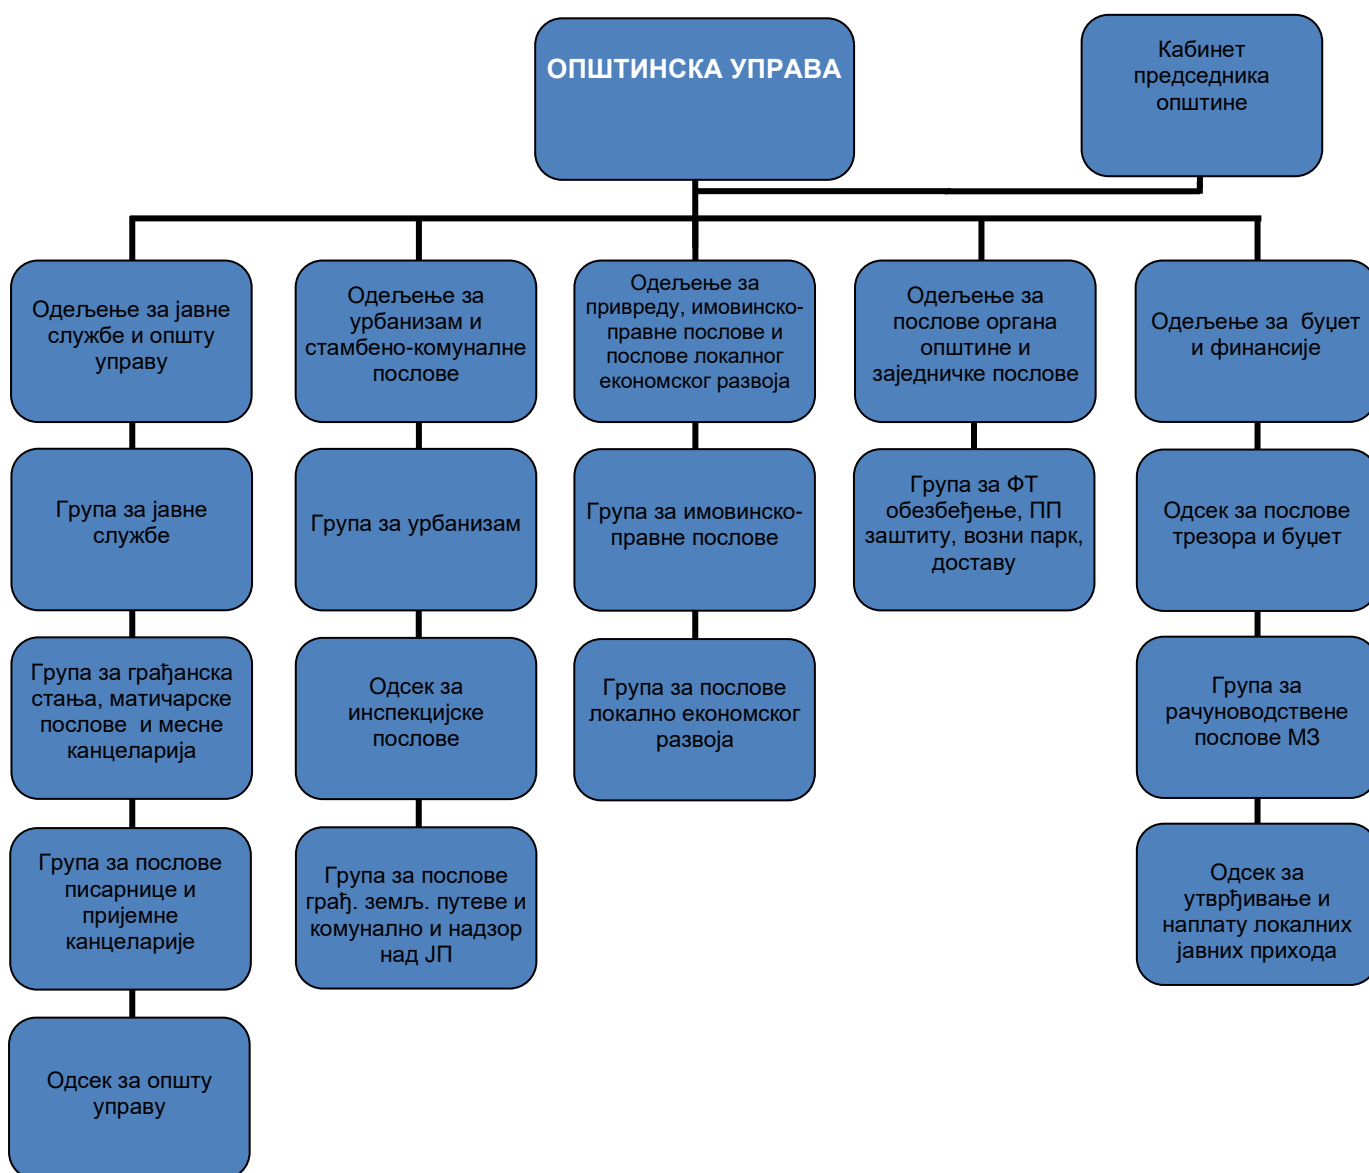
ОПШТИНСКА УПРАВА

Кабинет председника општине

Одељење за јавне службе и општу управу

Група за јавне службе

Група за грађанска стања, матичарске послове и месне канцеларија

Група за послове писарнице и пријемне канцеларије

Одсек за општу управу

Одељење за урбанизам и стамбено-комуналне послове

Група за урбанизам

Одсек за инспекцијске послове

Група за послове грађ. земљ. путеве и комунално и надзор над ЈП

Одељење за привреду, имовинско-правне послове и послове локалног економског развоја

Група за имовинско-правне послове

Група за послове локално економског развоја

Одељење за послове органа општине и заједничке послове

Група за ФТ обезбеђење, ПП заштиту, возни парк, доставу

Одељење за буџет и финансије

Одсек за послове трезора и буџет

Група за рачуноводствене послове МЗ

Одсек за утврђивање и наплату локалних јавних прихода